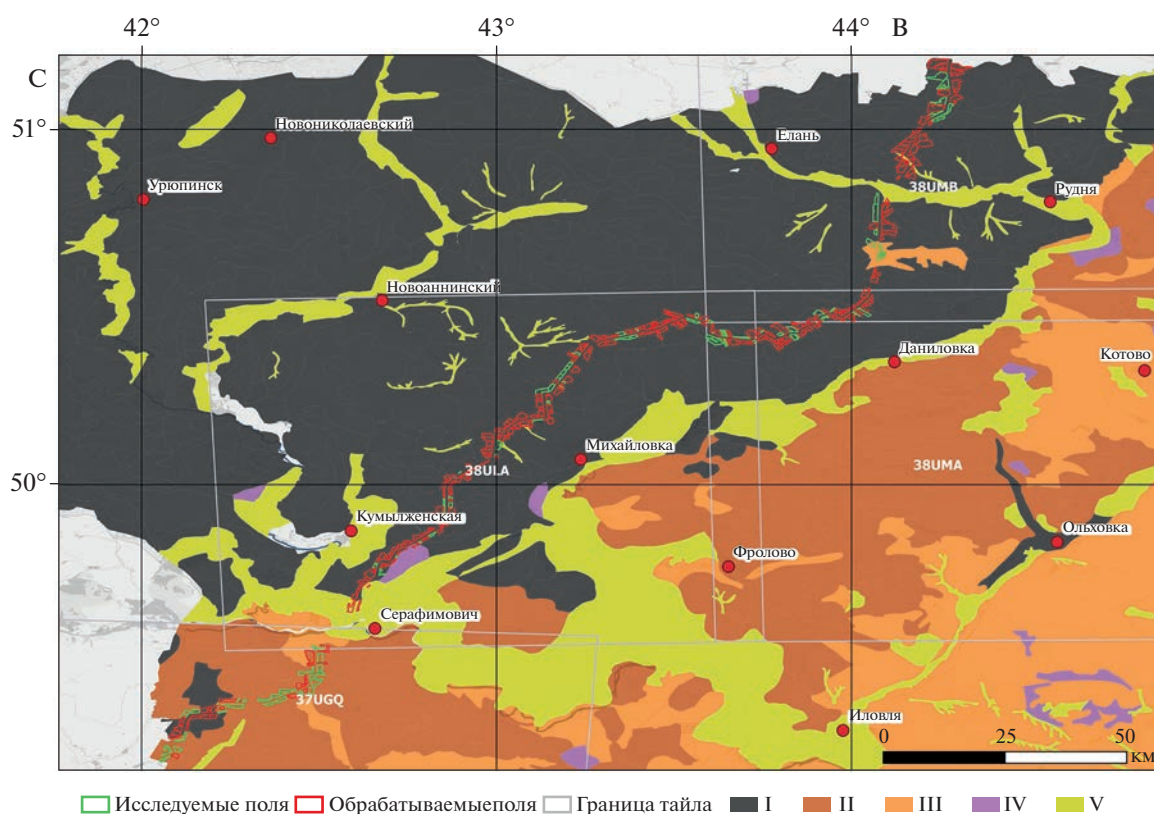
42° 43° 44° В

С

51°

50°

Новониколаевский

Урюпинск

Елань

Рудня

38UMB

Новоаннинский

Даниловка

Котово

Михайловка

38ULA

38UMA

Кумылженская

Ольховка

Фролово

Серафимович

37UGQ

Иловля

0 25 50 км

Исследуемые поля Обрабатываемыеполя Граница тайла I II III IV V